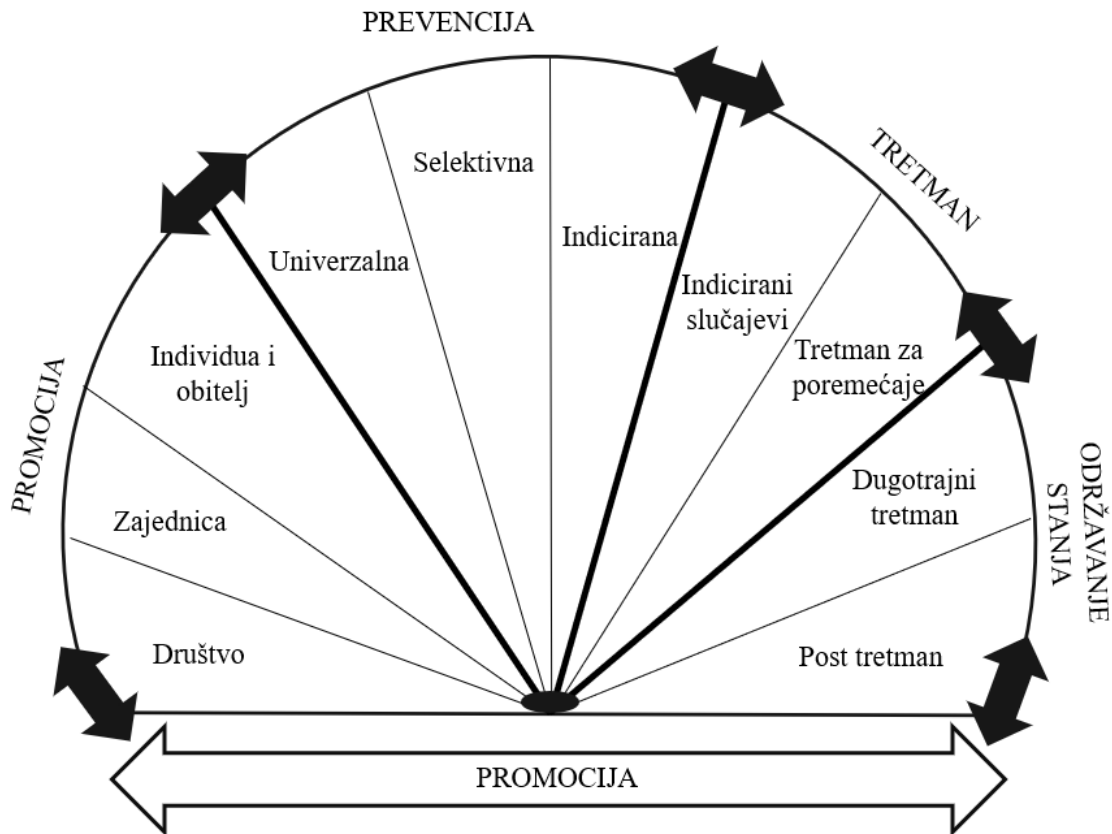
PREVENCIJA

TRETMAN

PROMOCIJA

ODRŽAVANJE STANJA

Selektivna

Univerzalna

Indicirana

Indicirani slučajevi

Individua i obitelj

Tretman za poremećaje

Zajednica

Dugotrajni tretman

Društvo

Post tretman

PROMOCIJA